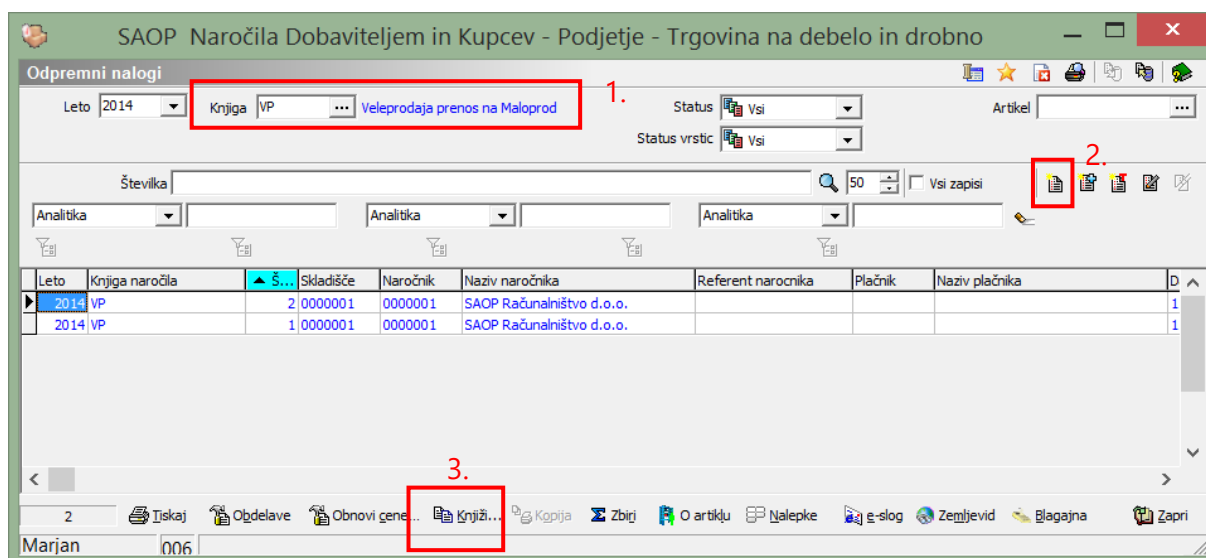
SAOP Naročila Dobaviteljem in Kupcev - Podjetje - Trgovina na debelo in drobno

Odpremni nalogi

Leto 2014

Knjiga VP Veleprodaja prenos na Maloprod

1.

Status Vsi

Status vrstic Vsi

Artikel

2.

Številka

50

Vsi zapisi

Analitika

Analitika

Analitika

| Leto | Knjiga naročila | Š... | Skladišče | Naročnik | Naziv naročnika | Referent narocnika | Plačnik | Naziv plačnika | D |
|---|---|---|---|---|---|---|---|---|---|
| 2014 | VP | 2 | 0000001 | 0000001 | SAOP Računalništvo d.o.o. | | | | 1 |
| 2014 | VP | 1 | 0000001 | 0000001 | SAOP Računalništvo d.o.o. | | | | 1 |

3.

2 Tiskaj Obdelave Obnovi cene... Knjiži... Kopija Zbiri O artiklu Nalepke e-slog Zemljevid Blagajna Zapri

Marjan 006